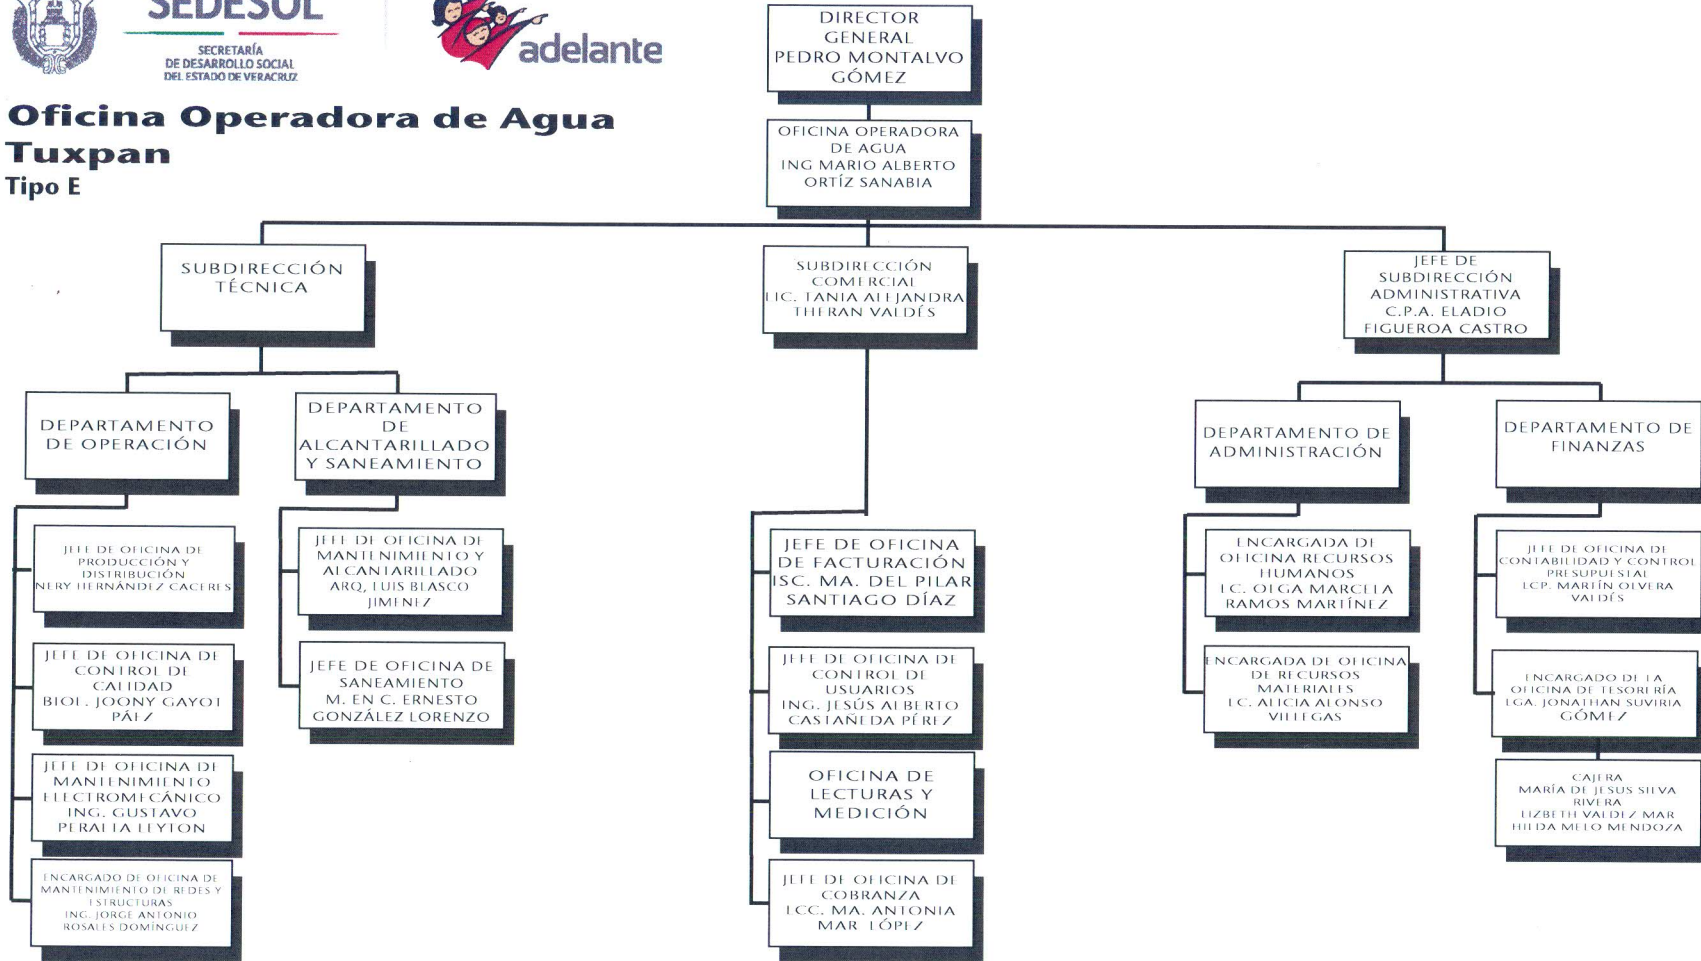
SEDESOL
SECRETARÍA DE DESARROLLO SOCIAL DEL ESTADO DE VERACRUZ

adelante

Oficina Operadora de Agua Tuxpan
Tipo E

DIRECTOR GENERAL PEDRO MONTALVO GÓMEZ

OFICINA OPERADORA DE AGUA ING MARIO ALBERTO ORTÍZ SANABIA

SUBDIRECCIÓN TÉCNICA

SUBDIRECCIÓN COMERCIAL LIC. TANIA ALEJANDRA THERAN VALDÉS

JEFE DE SUBDIRECCIÓN ADMINISTRATIVA C.P.A. ELADIO FIGUEROA CASTRO

DEPARTAMENTO DE OPERACIÓN

DEPARTAMENTO DE ALCANTARILLADO Y SANEAMIENTO

DEPARTAMENTO DE ADMINISTRACIÓN

DEPARTAMENTO DE FINANZAS

JEFE DE OFICINA DE PRODUCCIÓN Y DISTRIBUCIÓN NERY HERNÁNDEZ CACERES

JEFE DE OFICINA DE CONTROL DE CALIDAD BIOL. JOONY GAYOL PÁEZ

JEFE DE OFICINA DE MANTENIMIENTO ELECTROMECÁNICO ING. GUSTAVO PERALTA LEYTON

ENCARGADO DE OFICINA DE MANTENIMIENTO DE REDES Y ESTRUCTURAS ING. JORGE ANTONIO ROSALES DOMÍNGUEZ

JEFE DE OFICINA DE MANTENIMIENTO Y ALCANTARILLADO ARQ. LUIS BLASCO JIMENEZ

JEFE DE OFICINA DE SANEAMIENTO M. EN C. ERNESTO GONZÁLEZ LORENZO

JEFE DE OFICINA DE FACTURACIÓN ISC. MA. DEL PILAR SANTIAGO DÍAZ

JEFE DE OFICINA DE CONTROL DE USUARIOS ING. JESÚS ALBERTO CASTAÑEDA PÉREZ

OFICINA DE LECTURAS Y MEDICIÓN

JEFE DE OFICINA DE COBRANZA LCC. MA. ANTONIA MAR LÓPEZ

ENCARGADA DE OFICINA RECURSOS HUMANOS LC. OLGA MARCELA RAMOS MARTÍNEZ

ENCARGADA DE OFICINA DE RECURSOS MATERIALES LC. ALICIA ALONSO VILLEGAS

JEFE DE OFICINA DE CONTABILIDAD Y CONTROL PRESUPUESTAL LCP. MARTÍN OLVERA VALDÉS

ENCARGADO DE LA OFICINA DE TESORERÍA LGA. JONATHAN SUVIRIA GÓMEZ

CAJERA MARÍA DE JESUS SILVA RIVERA LIZBETH VALDEZ MAR HILDA MELO MENDOZA